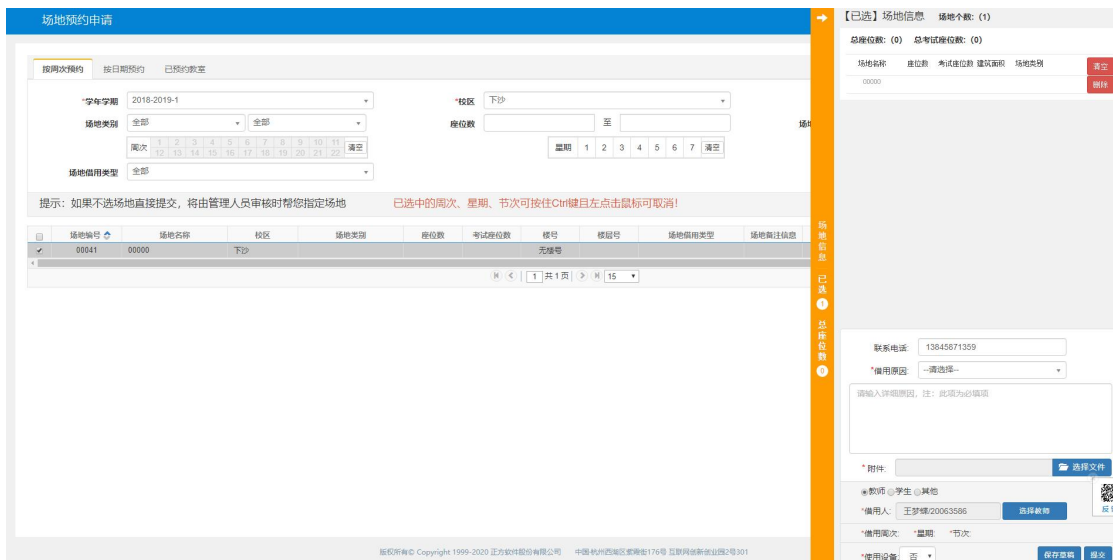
场地预约申请

按周次预约 按日期预约 已预约教室

*学年学期 2018-2019-1
*校区 下沙
场地类别 全部 全部
座位数 至
场地
周次 1 2 3 4 5 6 7 8 9 10 11 12 13 14 15 16 17 18 19 20 21 22 清空
星期 1 2 3 4 5 6 7 清空
场地借用类型 全部

提示：如果不选场地直接提交，将由管理人员审核时帮您指定场地 已选中的周次、星期、节次可按住Ctrl键且左点击鼠标可取消！

| | 场地编号 | 场地名称 | 校区 | 场地类别 | 座位数 | 考试座位数 | 楼号 | 楼层号 | 场地借用类型 | 场地备注信息 |
|---|---|---|---|---|---|---|---|---|---|---|
| ✓ | 00041 | 00000 | 下沙 | | | | 无楼号 | | | |

1 共1页 15

版权所有© Copyright 1999-2020 正方软件股份有限公司 中国·杭州西湖区紫霞街176号 互联网创新创业园2号301

场地信息 已选 1 总座位数 0

【已选】场地信息 场地个数: (1)
总座位数: (0) 总考试座位数: (0)
场地名称 座位数 考试座位数 建筑面积 场地类别
00000
清空
删除

联系电话: 13845871359
*借用原因 --请选择--
请输入详细原因，注：此项为必填项
*附件: 选择文件
◉教师 ◯学生 ◯其他
*借用人: 王梦蝶/20063586 选择教师
*借用周次: *星期 *节次
*使用设备: 否
保存草稿 提交
反